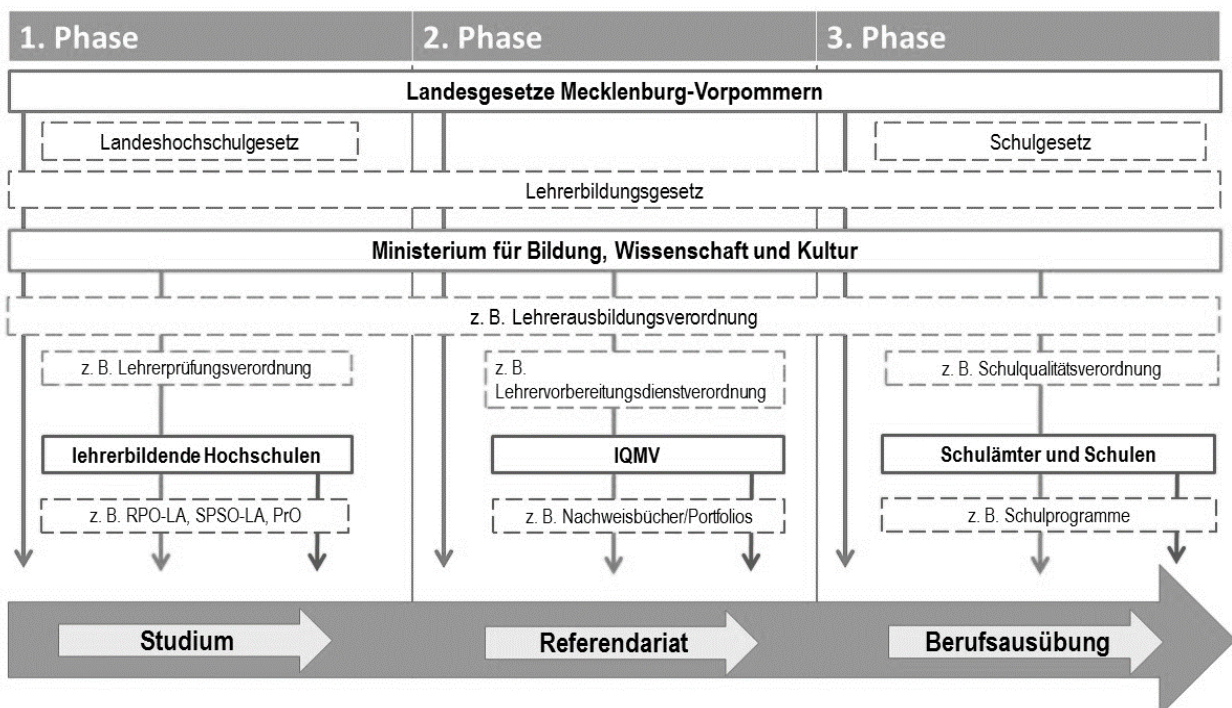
1. Phase

2. Phase

3. Phase

Landesgesetze Mecklenburg-Vorpommern

Landeshochschulgesetz

Schulgesetz

Lehrerbildungsgesetz

Ministerium für Bildung, Wissenschaft und Kultur

z. B. Lehrerausbildungsverordnung

z. B. Lehrerprüfungsverordnung

z. B. Lehrervorbereitungsdienstverordnung

z. B. Schulqualitätsverordnung

lehrerbildende Hochschulen

IQMV

Schulämter und Schulen

z. B. RPO-LA, SPSO-LA, PrO

z. B. Nachweisbücher/Portfolios

z. B. Schulprogramme

Studium

Referendariat

Berufsausübung